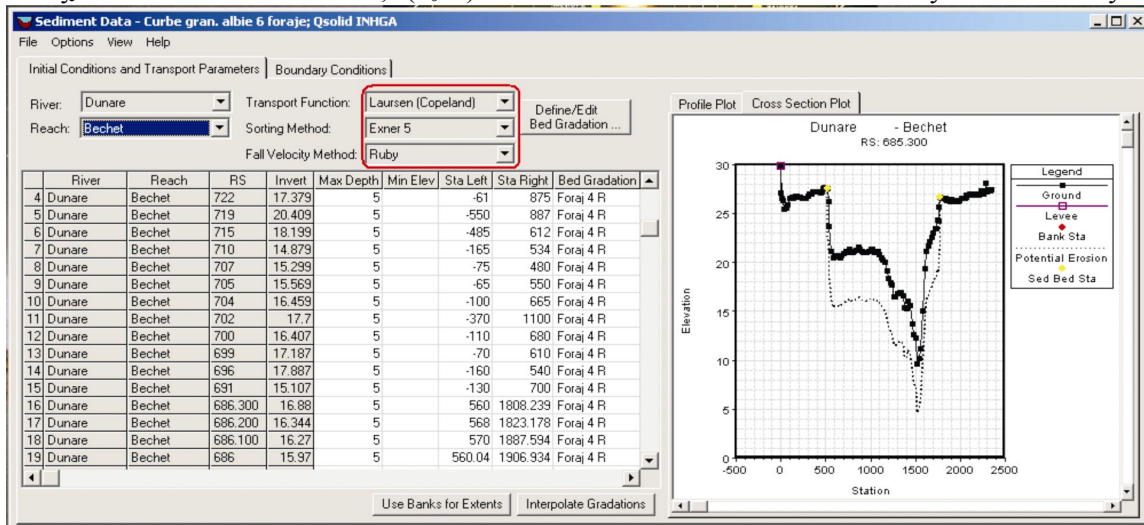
Sediment Data - Curbe gran. albie 6 foraje; Qsolid INHGA

File Options View Help

Initial Conditions and Transport Parameters | Boundary Conditions

River: Dunare
Reach: Bechet
Transport Function: Laursen (Copeland)
Sorting Method: Exner 5
Fall Velocity Method: Ruby
Define/Edit Bed Gradation ...

| | River | Reach | RS | Invert | Max Depth | Min Elev | Sta Left | Sta Right | Bed Gradation |
|---|---|---|---|---|---|---|---|---|---|
| 4 | Dunare | Bechet | 722 | 17.379 | 5 | | -61 | 875 | Foraj 4 R |
| 5 | Dunare | Bechet | 719 | 20.409 | 5 | | -550 | 887 | Foraj 4 R |
| 6 | Dunare | Bechet | 715 | 18.199 | 5 | | -485 | 612 | Foraj 4 R |
| 7 | Dunare | Bechet | 710 | 14.879 | 5 | | -165 | 534 | Foraj 4 R |
| 8 | Dunare | Bechet | 707 | 15.299 | 5 | | -75 | 480 | Foraj 4 R |
| 9 | Dunare | Bechet | 705 | 15.569 | 5 | | -65 | 550 | Foraj 4 R |
| 10 | Dunare | Bechet | 704 | 16.459 | 5 | | -100 | 665 | Foraj 4 R |
| 11 | Dunare | Bechet | 702 | 17.7 | 5 | | -370 | 1100 | Foraj 4 R |
| 12 | Dunare | Bechet | 700 | 16.407 | 5 | | -110 | 680 | Foraj 4 R |
| 13 | Dunare | Bechet | 699 | 17.187 | 5 | | -70 | 610 | Foraj 4 R |
| 14 | Dunare | Bechet | 696 | 17.887 | 5 | | -160 | 540 | Foraj 4 R |
| 15 | Dunare | Bechet | 691 | 15.107 | 5 | | -130 | 700 | Foraj 4 R |
| 16 | Dunare | Bechet | 686.300 | 16.88 | 5 | | 560 | 1808.239 | Foraj 4 R |
| 17 | Dunare | Bechet | 686.200 | 16.344 | 5 | | 568 | 1823.178 | Foraj 4 R |
| 18 | Dunare | Bechet | 686.100 | 16.27 | 5 | | 570 | 1887.594 | Foraj 4 R |
| 19 | Dunare | Bechet | 686 | 15.97 | 5 | | 560.04 | 1906.934 | Foraj 4 R |

Use Banks for Extents | Interpolate Gradations

Profile Plot | Cross Section Plot

Dunare - Bechet
RS: 685.300

Legend
Ground
Levee
Bank Sta
Potential Erosion
Sed Bed Sta

Elevation
30
25
20
15
10
5
0
-500 0 500 1000 1500 2000 2500
Station